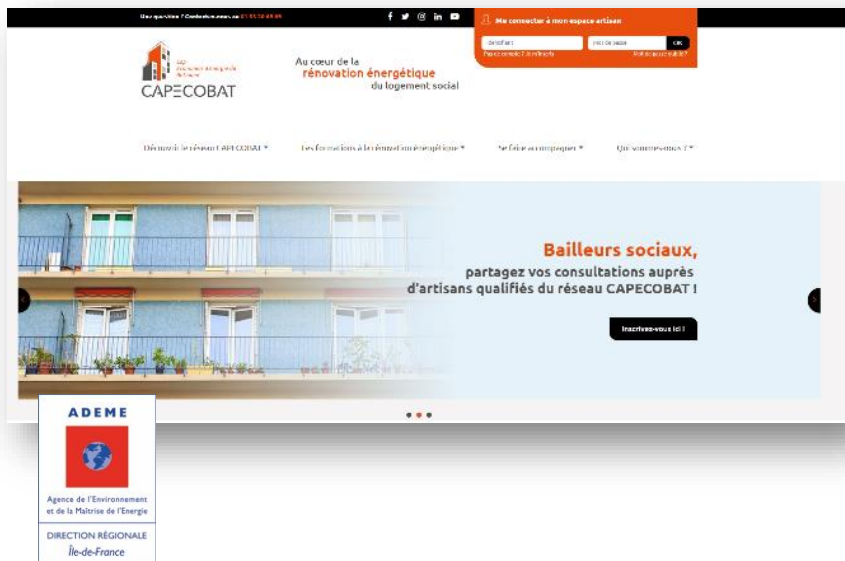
Une question ? Contactez-nous au 01 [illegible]

Me connecter à mon espace artisan

Identifiant | Mot de passe | OK

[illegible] | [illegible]

CAPECOBAT

Au cœur de la rénovation énergétique du logement social

Découvrir le réseau CAPECOBAT ▾   Les formations à la rénovation énergétique ▾   Se faire accompagner ▾   Qui sommes-nous ? ▾

Bailleurs sociaux,
partagez vos consultations auprès d'artisans qualifiés du réseau CAPECOBAT !

Inscrivez-vous ici !

ADEME

Agence de l'Environnement et de la Maîtrise de l'Energie

DIRECTION RÉGIONALE
Île-de-France